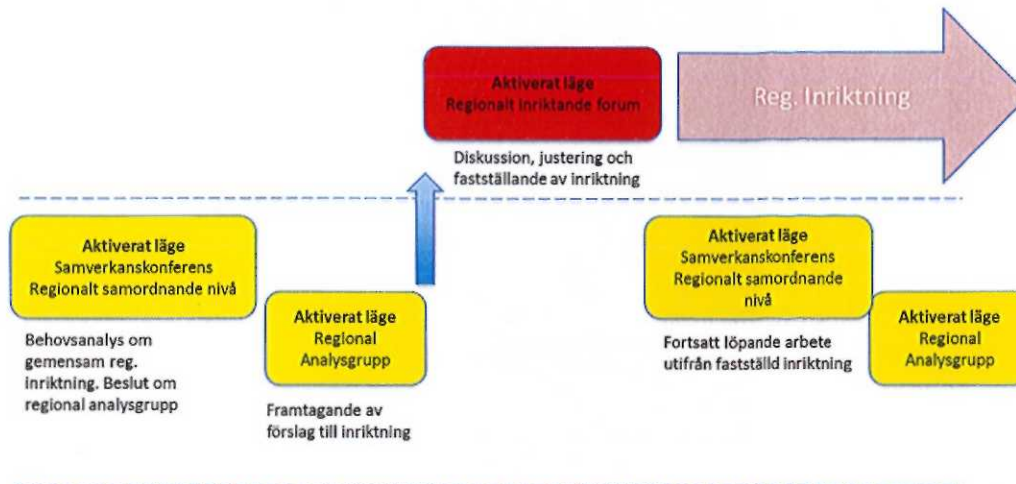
Aktiverat läge
Regionalt inriktande forum

Reg. Inriktning

Diskussion, justering och fastställande av inriktning

Aktiverat läge
Samverkanskonferens
Regionalt samordnande nivå

Behovsanalys om gemensam reg. inriktning. Beslut om regional analysgrupp

Aktiverat läge
Regional
Analysgrupp

Framtagande av förslag till inriktning

Aktiverat läge
Samverkanskonferens
Regionalt samordnande nivå

Fortsatt löpande arbete utifrån fastställd inriktning

Aktiverat läge
Regional
Analysgrupp